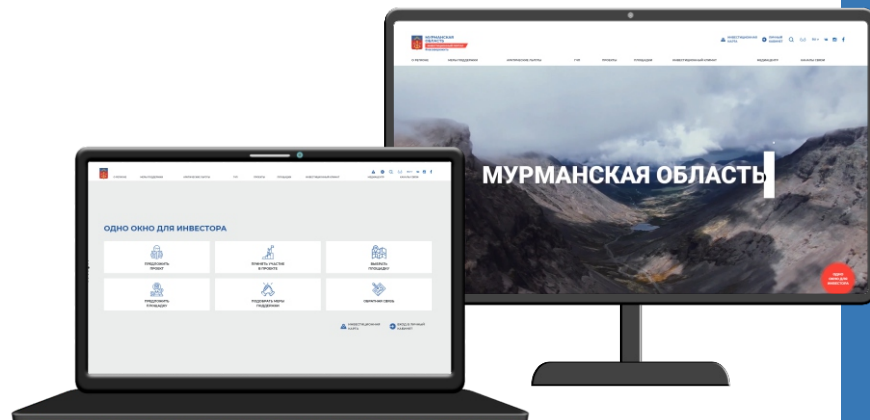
МУРМАНСКАЯ ОБЛАСТЬ

ОДНО ОКНО ДЛЯ ИНВЕСТОРА

ПРЕДЛОЖИТЬ ПРОЕКТ

ПРИНЯТЬ УЧАСТИЕ В ПРОЕКТЕ

ВЫБРАТЬ ПЛОЩАДКУ

ПРЕДЛОЖИТЬ ПЛОЩАДКУ

ПОДОБРАТЬ МЕРЫ ПОДДЕРЖКИ

ОБРАТНАЯ СВЯЗЬ

ИНВЕСТИЦИОННАЯ КАРТА

ВХОД В ЛИЧНЫЙ КАБИНЕТ

ОДНО ОКНО ДЛЯ ИНВЕСТОРА